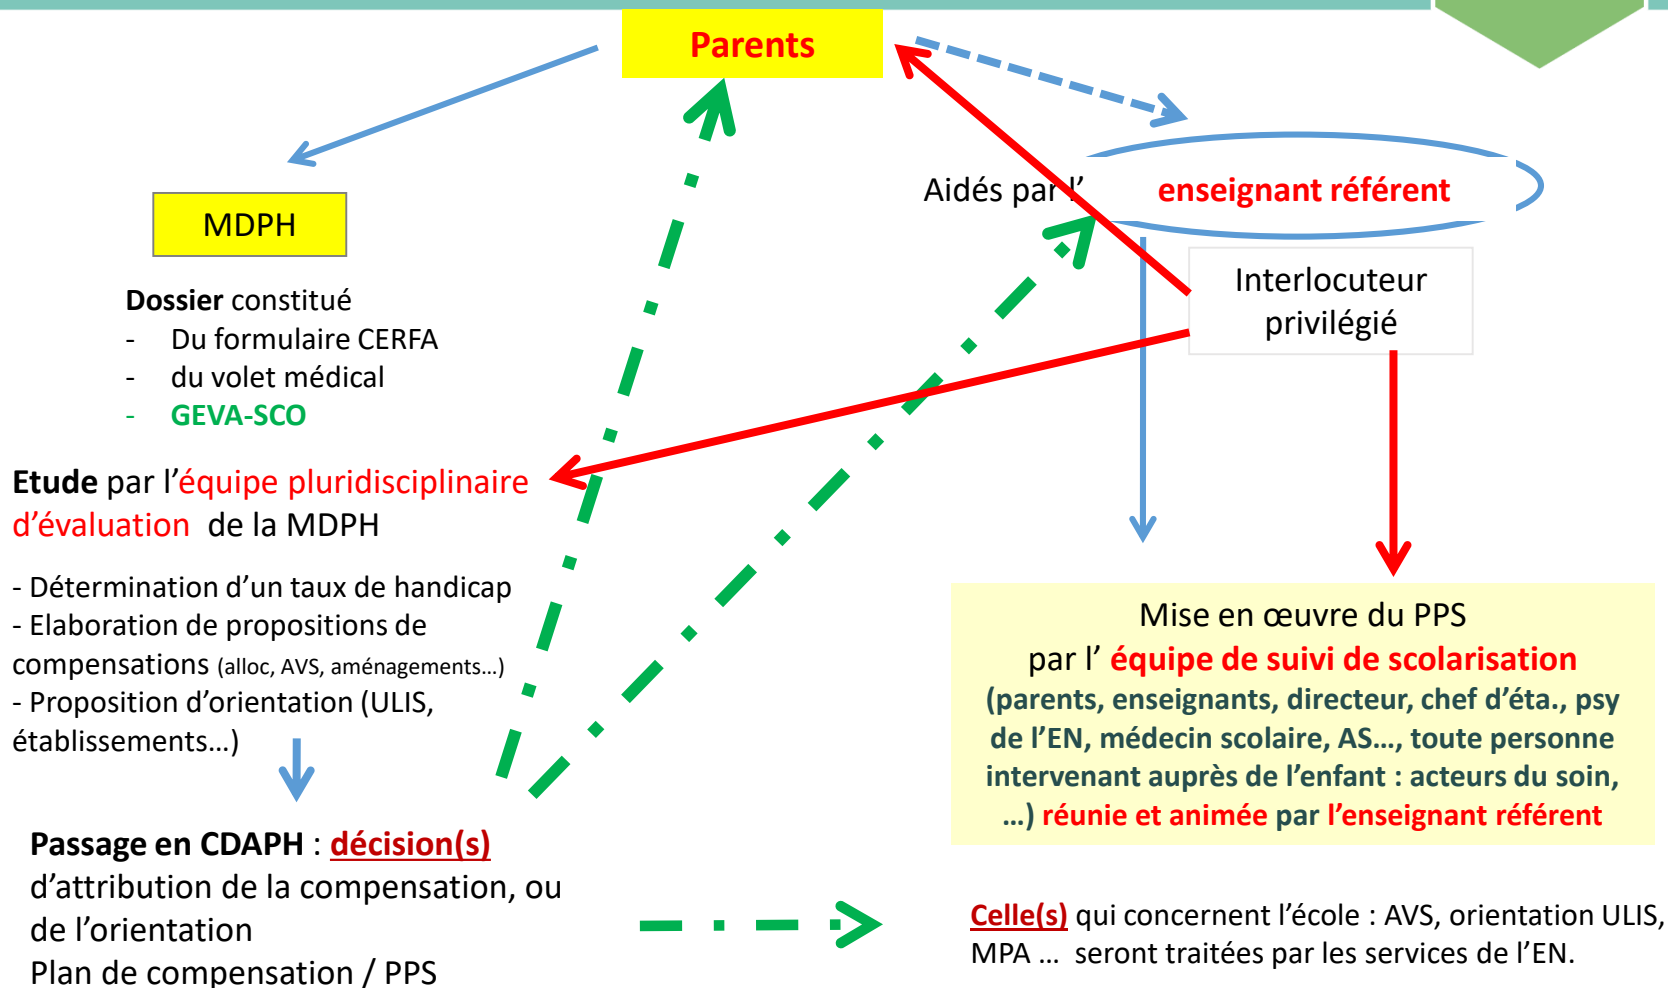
Parents

MDPH

Dossier constitué
- Du formulaire CERFA
- du volet médical
- GEVA-SCO

Aidés par l' enseignant référent

Interlocuteur privilégié

Etude par l'équipe pluridisciplinaire d'évaluation de la MDPH

- Détermination d'un taux de handicap
- Elaboration de propositions de compensations (alloc, AVS, aménagements…)
- Proposition d'orientation (ULIS, établissements…)

Passage en CDAPH : décision(s) d'attribution de la compensation, ou de l'orientation
Plan de compensation / PPS

Mise en œuvre du PPS par l' équipe de suivi de scolarisation (parents, enseignants, directeur, chef d'éta., psy de l'EN, médecin scolaire, AS…, toute personne intervenant auprès de l'enfant : acteurs du soin, …) réunie et animée par l'enseignant référent

Celle(s) qui concernent l'école : AVS, orientation ULIS, MPA … seront traitées par les services de l'EN.